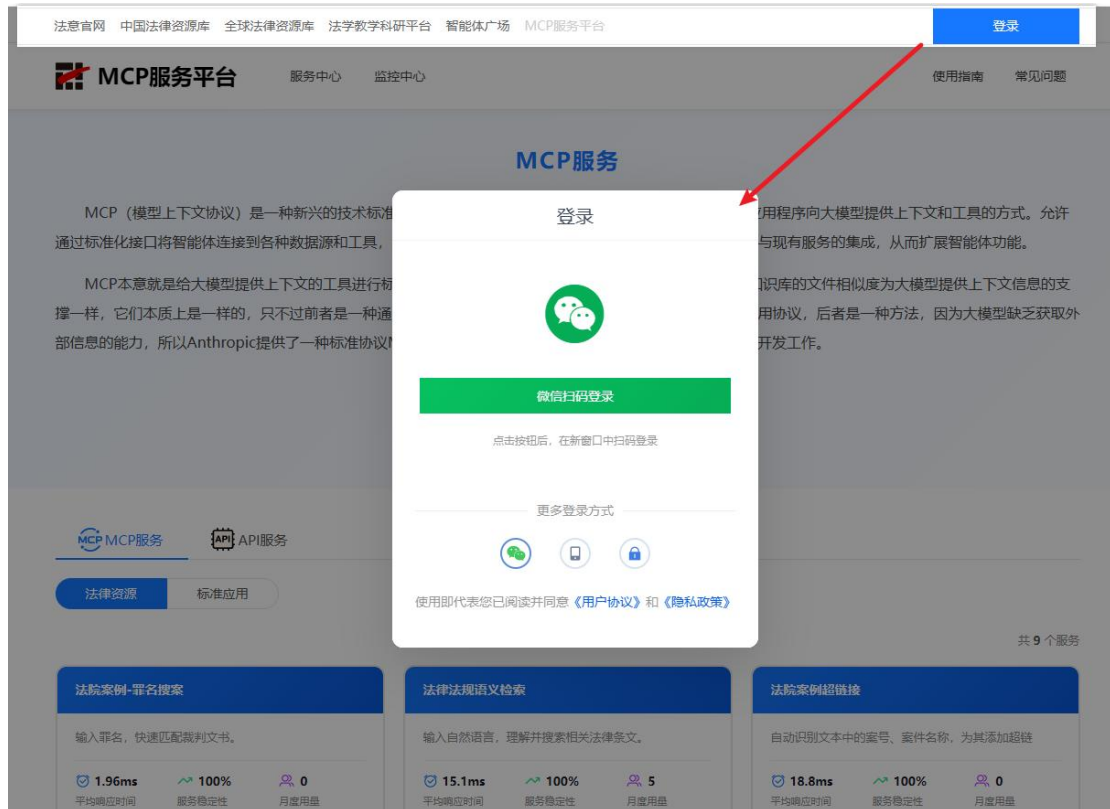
法意官网 中国法律资源库 全球法律资源库 法学教学科研平台 智能体广场 MCP服务平台

登录

MCP服务平台 服务中心 监控中心 使用指南 常见问题

MCP服务

MCP（模型上下文协议）是一种新兴的技术标准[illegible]用程序向大模型提供上下文和工具的方式。允许通过标准化接口将智能体连接到各种数据源和工具，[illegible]与现有服务的集成，从而扩展智能体功能。

MCP本意就是给大模型提供上下文的工具进行标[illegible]识库的文件相似度为大模型提供上下文信息的支撑一样，它们本质上是一样的，只不过前者是一种通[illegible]用协议，后者是一种方法，因为大模型缺乏获取外部信息的能力，所以Anthropic提供了一种标准协议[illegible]开发工作。

登录

微信扫码登录

点击按钮后，在新窗口中扫码登录

更多登录方式

使用即代表您已阅读并同意《用户协议》和《隐私政策》

MCP服务 API服务

法律资源 标准应用

共 9 个服务

法院案例-罪名搜索
输入罪名，快速匹配裁判文书。
1.96ms 平均响应时间 100% 服务稳定性 0 月度用量

法律法规语义检索
输入自然语言，理解并搜索相关法律条文。
15.1ms 平均响应时间 100% 服务稳定性 5 月度用量

法院案例超链接
自动识别文本中的案号、案件名称，为其添加超链
18.8ms 平均响应时间 100% 服务稳定性 0 月度用量